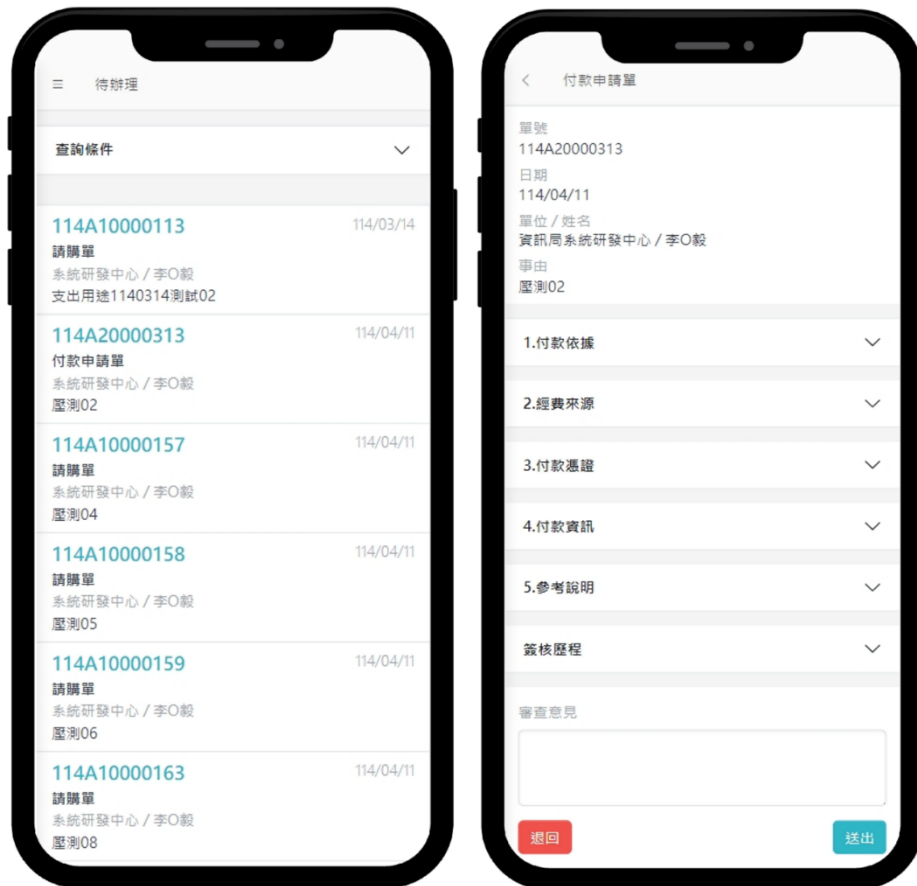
待辦理

查詢條件

114A10000113
114/03/14
請購單
系統研發中心 / 李O毅
支出用途1140314測試02

114A20000313
114/04/11
付款申請單
系統研發中心 / 李O毅
壓測02

114A10000157
114/04/11
請購單
系統研發中心 / 李O毅
壓測04

114A10000158
114/04/11
請購單
系統研發中心 / 李O毅
壓測05

114A10000159
114/04/11
請購單
系統研發中心 / 李O毅
壓測06

114A10000163
114/04/11
請購單
系統研發中心 / 李O毅
壓測08

付款申請單

單號
114A20000313
日期
114/04/11
單位 / 姓名
資訊局系統研發中心 / 李O毅
事由
壓測02

1.付款依據

2.經費來源

3.付款憑證

4.付款資訊

5.參考說明

簽核歷程

審查意見

退回

送出